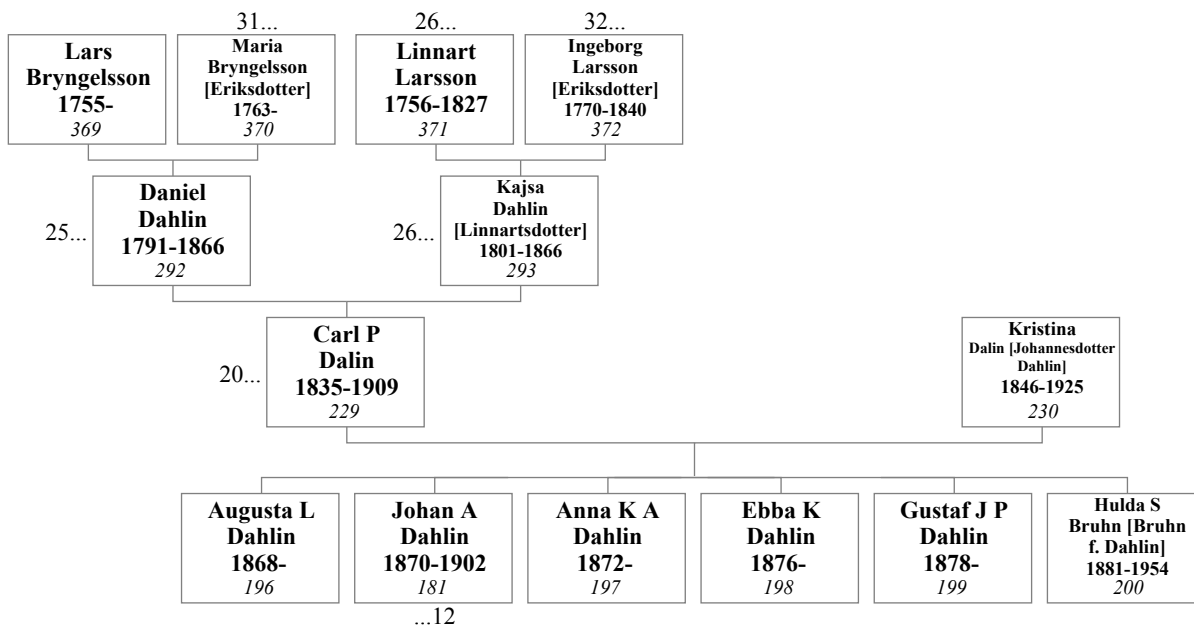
31...

26...

32...

Lars Bryngelsson 1755- 369

Maria Bryngelsson [Eriksdotter] 1763- 370

Linnart Larsson 1756-1827 371

Ingeborg Larsson [Eriksdotter] 1770-1840 372

25...

Daniel Dahlin 1791-1866 292

26...

Kajsa Dahlin [Linnartsdotter] 1801-1866 293

20...

Carl P Dalin 1835-1909 229

Kristina Dalin [Johannesdotter Dahlin] 1846-1925 230

Augusta L Dahlin 1868- 196

Johan A Dahlin 1870-1902 181

...12

Anna K A Dahlin 1872- 197

Ebba K Dahlin 1876- 198

Gustaf J P Dahlin 1878- 199

Hulda S Bruhn [Bruhn f. Dahlin] 1881-1954 200